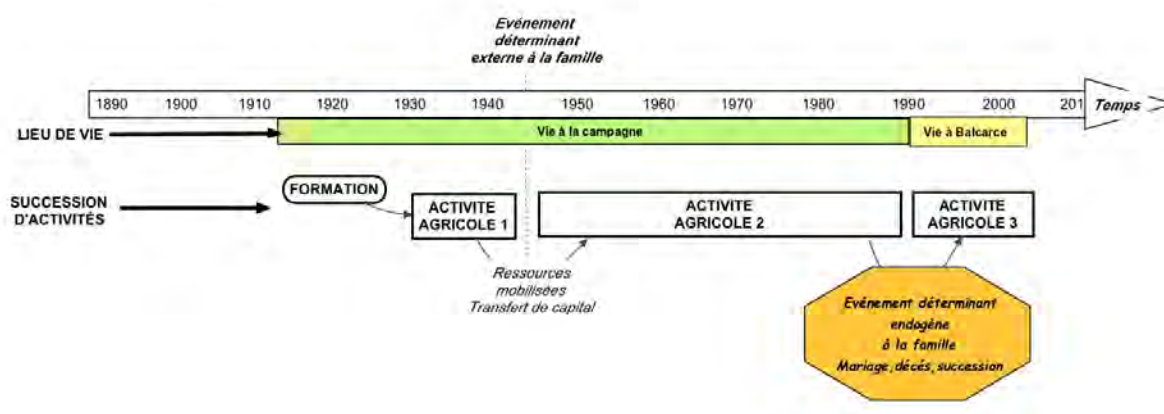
Evénement déterminant externe à la famille

1890 1900 1910 1920 1930 1940 1950 1960 1970 1980 1990 2000 201 Temps

LIEU DE VIE

Vie à la campagne

Vie à Balcarce

SUCCESSION D'ACTIVITÉS

FORMATION

ACTIVITE AGRICOLE 1

ACTIVITE AGRICOLE 2

ACTIVITE AGRICOLE 3

Ressources mobilisées Transfert de capital

Evénement déterminant endogène à la famille Mariage, décès, succession